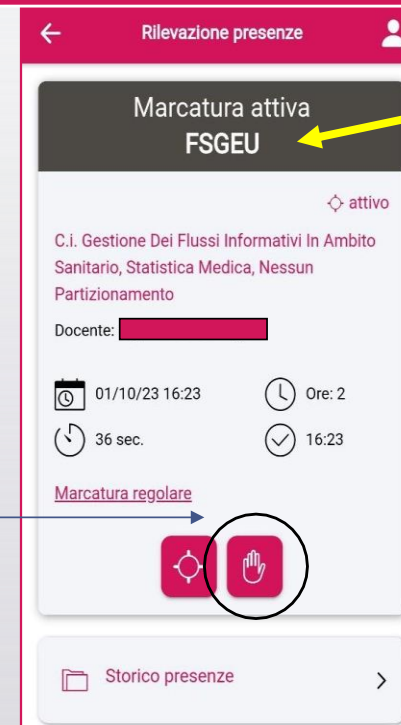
Rilevazione presenze

Marcatura attiva
FSGEU

attivo

C.i. Gestione Dei Flussi Informativi In Ambito Sanitario, Statistica Medica, Nessun Partizionamento

Docente: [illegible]

01/10/23 16:23

Ore: 2

36 sec.

16:23

Marcatura regolare

Storico presenze